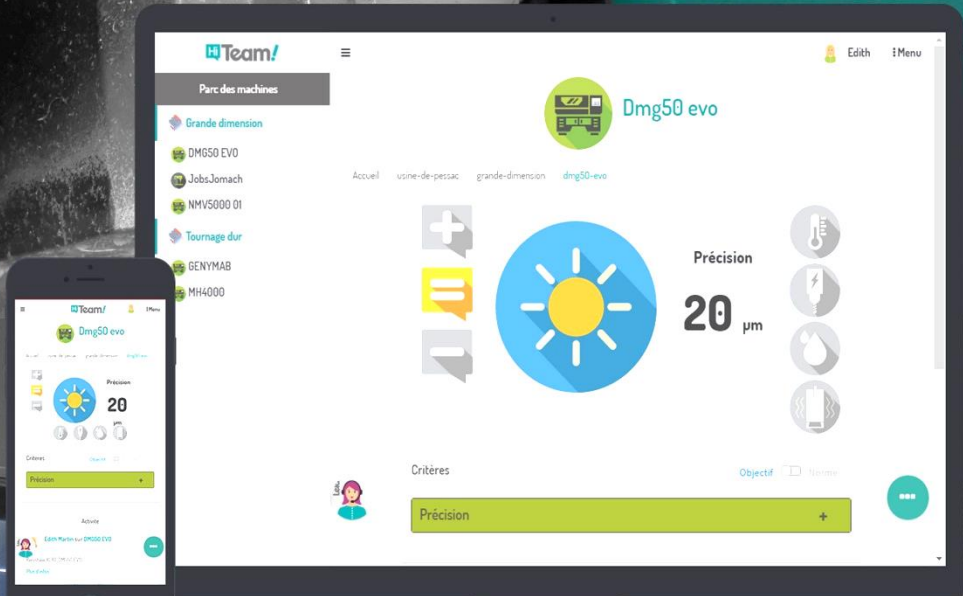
HiTeam!

Edith

Menu

Parc des machines

Grande dimension

DMG50 EVO

JobsJomach

NMV5000 01

Tournage dur

GENYMAB

MH4000

Dmg50 evo

Accueil usine-de-pessac grande-dimension dmg50-evo

Précision

20 µm

Critères

Objectif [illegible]

Précision +

HiTeam!

Menu

Dmg50 evo

Précision

20

Critères

Précision +

Activité

Edith Martin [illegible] DMG50 EVO